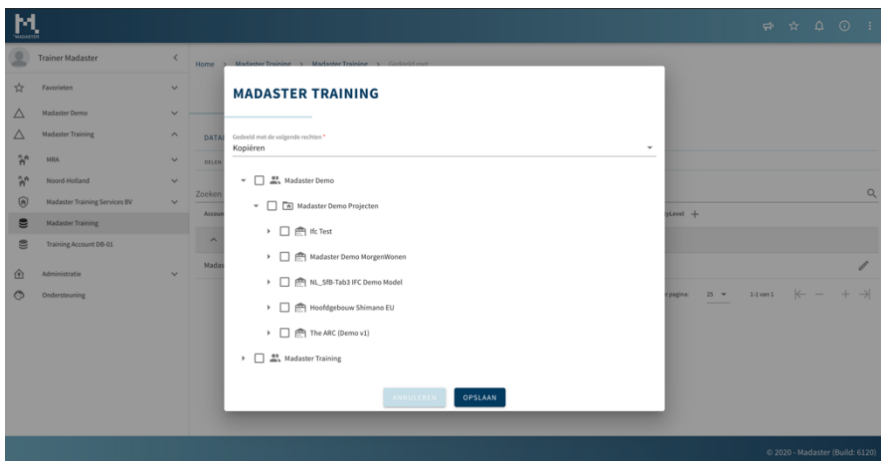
MADASTER

Trainer Madaster

Favorieten

Madaster Demo

Madaster Training

MBA

Noord-Holland

Madaster Training Services BV

Madaster Training

Training Account DB-01

Administratie

Ondersteuning

Home › Madaster Training › Madaster Training › Gedeeld met

DATA

DELEN

Zoeken

Accou

Madas

pLevel +

r pagina: 25 ▾ 1-1 van 1

MADASTER TRAINING

Gedeeld met de volgende rechten *
Kopiëren

Madaster Demo

Madaster Demo Projecten

Ifc Test

Madaster Demo MorgenWonen

NL_SfB-Tab3 IFC Demo Model

Hoofdgebouw Shimano EU

The ARC (Demo v1)

Madaster Training

ANNULEREN

OPSLAAN

© 2020 - Madaster (Build: 6120)